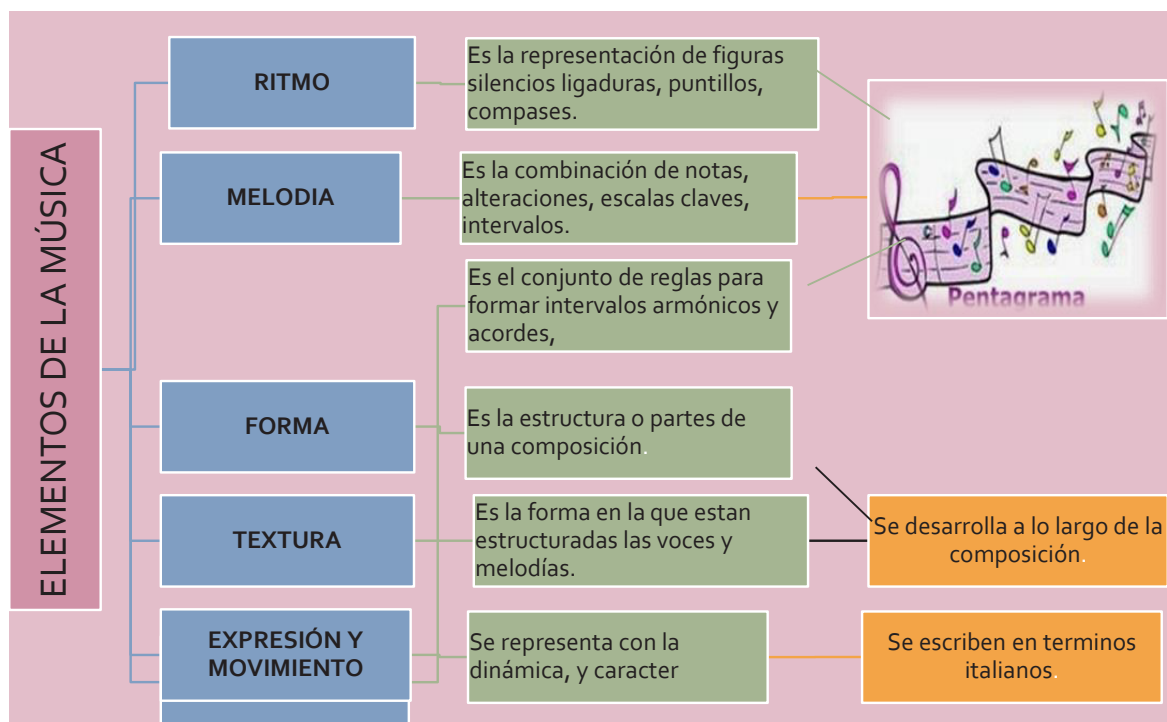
ELEMENTOS DE LA MÚSICA

RITMO

Es la representación de figuras silencios ligaduras, puntillos, compases.

MELODIA

Es la combinación de notas, alteraciones, escalas claves, intervalos.

Pentagrama

Es el conjunto de reglas para formar intervalos armónicos y acordes,

FORMA

Es la estructura o partes de una composición.

TEXTURA

Es la forma en la que estan estructuradas las voces y melodías.

Se desarrolla a lo largo de la composición.

EXPRESIÓN Y MOVIMIENTO

Se representa con la dinámica, y caracter

Se escriben en terminos italianos.